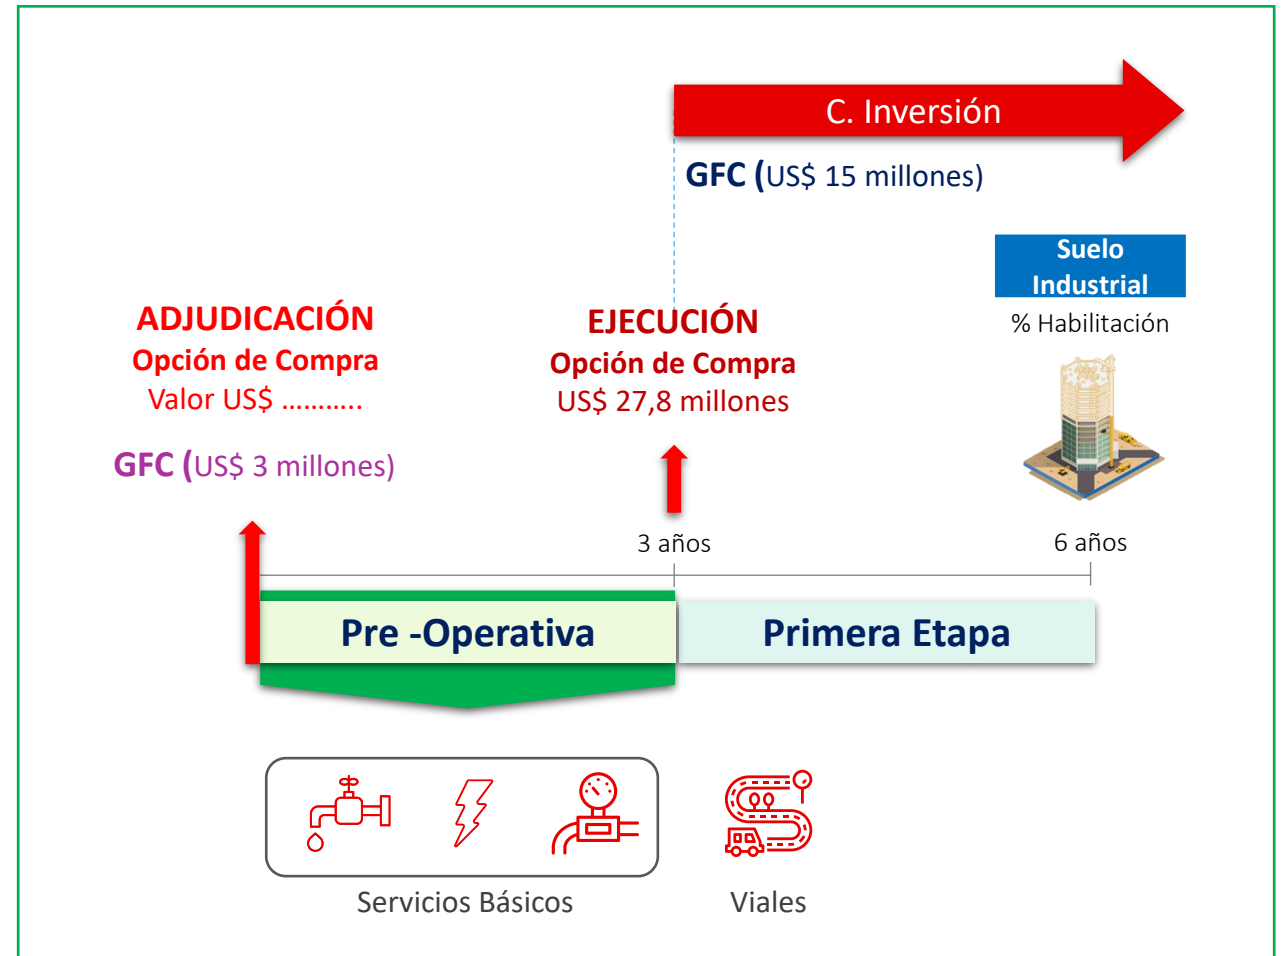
C. Inversión

GFC (US$ 15 millones)

Suelo Industrial

% Habilitación

ADJUDICACIÓN
Opción de Compra
Valor US$ ..........

GFC (US$ 3 millones)

EJECUCIÓN
Opción de Compra
US$ 27,8 millones

3 años

6 años

Pre -Operativa

Primera Etapa

Servicios Básicos

Viales